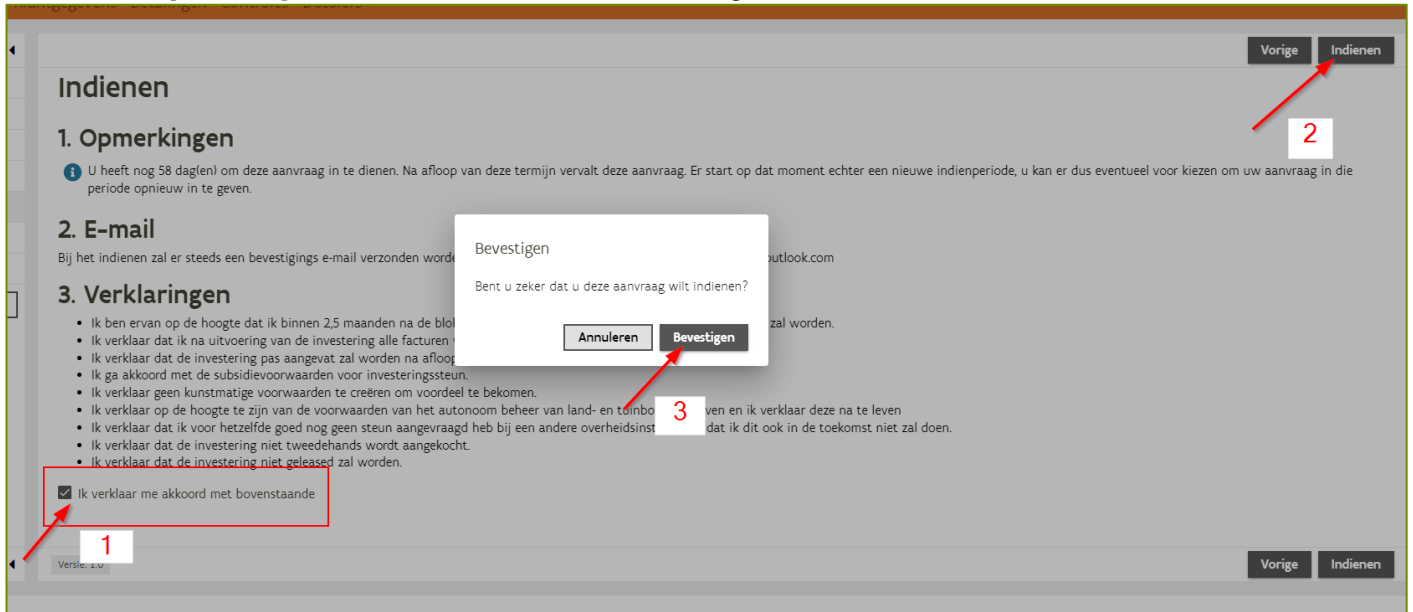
Vorige Indienen

Indienen

2

1. Opmerkingen

U heeft nog 58 dag(en) om deze aanvraag in te dienen. Na afloop van deze termijn vervalt deze aanvraag. Er start op dat moment echter een nieuwe indienperiode, u kan er dus eventueel voor kiezen om uw aanvraag in die periode opnieuw in te geven.

2. E-mail

Bij het indienen zal er steeds een bevestigings e-mail verzonden worde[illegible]outlook.com

Bevestigen

Bent u zeker dat u deze aanvraag wilt indienen?

Annuleren Bevestigen

3. Verklaringen

- Ik ben ervan op de hoogte dat ik binnen 2,5 maanden na de blo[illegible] zal worden.
- Ik verklaar dat ik na uitvoering van de investering alle facturen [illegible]
- Ik verklaar dat de investering pas aangevat zal worden na afloop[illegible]
- Ik ga akkoord met de subsidievoorwaarden voor investeringssteun.
- Ik verklaar geen kunstmatige voorwaarden te creëren om voordeel te bekomen.
- Ik verklaar op de hoogte te zijn van de voorwaarden van het autonoom beheer van land- en tuinbo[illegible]ven en ik verklaar deze na te leven
- Ik verklaar dat ik voor hetzelfde goed nog geen steun aangevraagd heb bij een andere overheidsinst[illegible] dat ik dit ook in de toekomst niet zal doen.
- Ik verklaar dat de investering niet tweedehands wordt aangekocht.
- Ik verklaar dat de investering niet geleased zal worden.

3

Ik verklaar me akkoord met bovenstaande

1

Versie: 1.0

Vorige Indienen